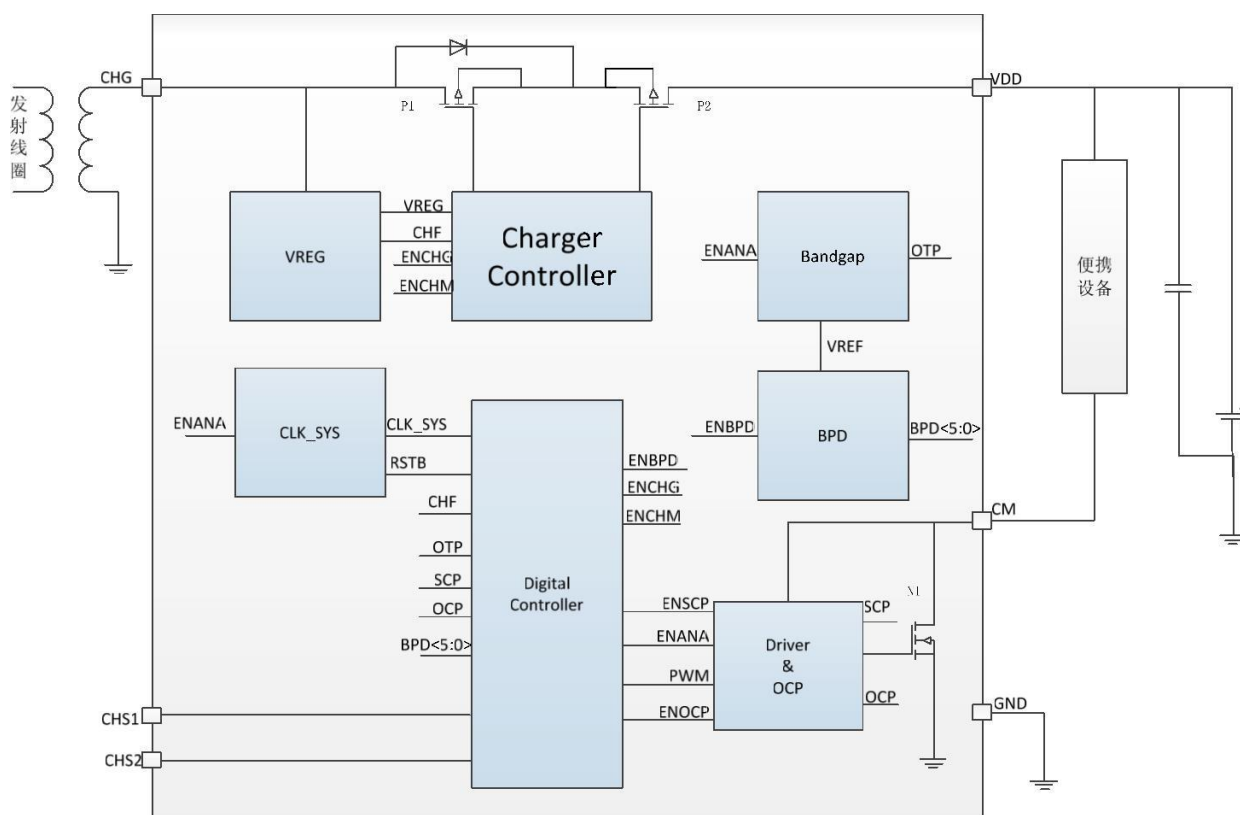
发射线圈

CHG

P1

P2

VDD

VREG

VREG

CHF

ENCHG

ENCHM

Charger Controller

ENANA

Bandgap

OTP

VREF

便携设备

ENANA

CLK_SYS

CLK_SYS

RSTB

ENBPD

BPD

BPD<5:0>

ENBPD

ENCHG

ENCHM

CHF

OTP

SCP

OCP

BPD<5:0>

Digital Controller

ENSCP

ENANA

PWM

ENOCP

Driver & OCP

SCP

OCP

M1

CM

GND

CHS1

CHS2